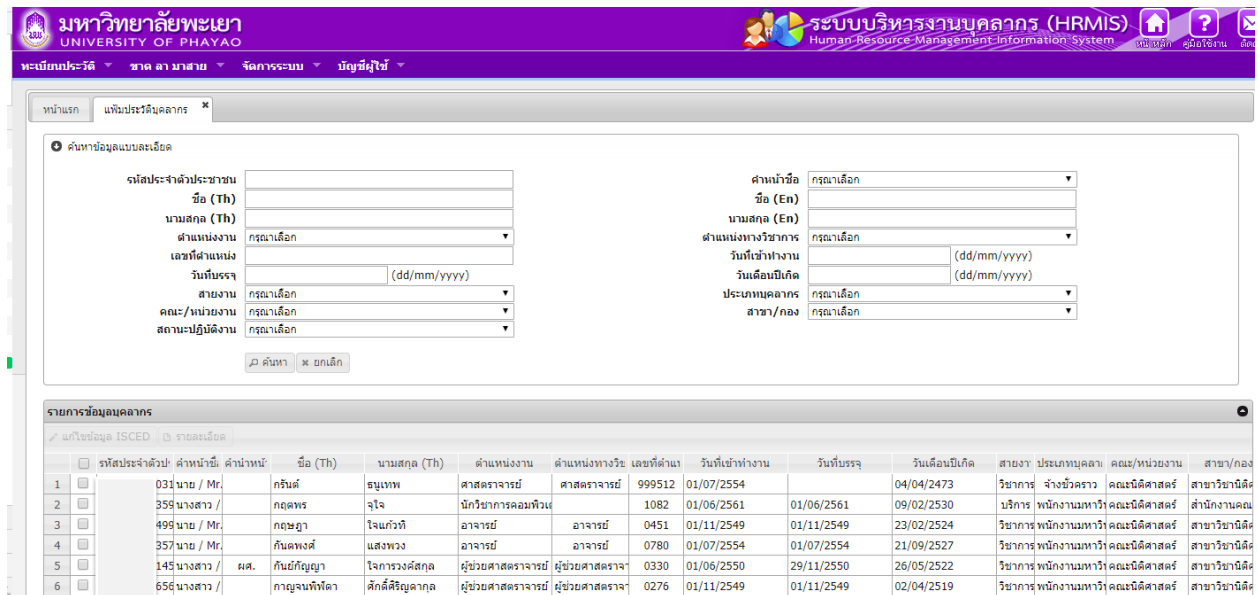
มหาวิทยาลัยพะเยา
UNIVERSITY OF PHAYAO

ระบบบริหารงานบุคลากร (HRMIS)
Human Resource Management Information System

หน้าหลัก คู่มือใช้งาน

ทะเบียนประวัติ ▼ ขาด ลา มาสาย ▼ จัดการระบบ ▼ บัญชีผู้ใช้ ▼

หน้าแรก | แฟ้มประวัติบุคลากร ✖

ค้นหาข้อมูลแบบละเอียด

รหัสประจำตัวประชาชน
ชื่อ (Th)
นามสกุล (Th)
ตำแหน่งงาน กรุณาเลือก
เลขที่ตำแหน่ง
วันที่บรรจุ (dd/mm/yyyy)
สายงาน กรุณาเลือก
คณะ/หน่วยงาน กรุณาเลือก
สถานะปฏิบัติงาน กรุณาเลือก

คำนำหน้าชื่อ กรุณาเลือก
ชื่อ (En)
นามสกุล (En)
ตำแหน่งทางวิชาการ กรุณาเลือก
วันที่เข้าทำงาน (dd/mm/yyyy)
วันเดือนปีเกิด (dd/mm/yyyy)
ประเภทบุคลากร กรุณาเลือก
สาขา/กอง กรุณาเลือก

ค้นหา ยกเลิก

รายการข้อมูลบุคลากร

แก้ไขข้อมูล ISCED | รายละเอียด

| | | รหัสประจำตัวป | คำหน้าชื่ | คำนำหน้ | ชื่อ (Th) | นามสกุล (Th) | ตำแหน่งงาน | ตำแหน่งทางวิช | เลขที่ตำแ | วันที่เข้าทำงาน | วันที่บรรจุ | วันเดือนปีเกิด | สายงา | ประเภทบุคลา | คณะ/หน่วยงาน | สาขา/กอง |
|---|---|---|---|---|---|---|---|---|---|---|---|---|---|---|---|---|
| 1 | | 031 | นาย / Mr. | | กรินต์ | ธนูเทพ | ศาสตราจารย์ | ศาสตราจารย์ | 999512 | 01/07/2554 | | 04/04/2473 | วิชาการ | จ้างชั่วคราว | คณะนิติศาสตร์ | สาขาวิชานิติ |
| 2 | | 359 | นางสาว / | | กฤตพร | จุใจ | นักวิชาการคอมพิวเ | | 1082 | 01/06/2561 | 01/06/2561 | 09/02/2530 | บริการ | พนักงานมหาวิ | คณะนิติศาสตร์ | สำนักงานคณ |
| 3 | | 499 | นาย / Mr. | | กฤษฎา | ใจแก้วทิ | อาจารย์ | อาจารย์ | 0451 | 01/11/2549 | 01/11/2549 | 23/02/2524 | วิชาการ | พนักงานมหาวิ | คณะนิติศาสตร์ | สาขาวิชานิติ |
| 4 | | 357 | นาย / Mr. | | กันตพงศ์ | แสงพวง | อาจารย์ | อาจารย์ | 0780 | 01/07/2554 | 01/07/2554 | 21/09/2527 | วิชาการ | พนักงานมหาวิ | คณะนิติศาสตร์ | สาขาวิชานิติ |
| 5 | | 145 | นางสาว / | ผศ. | กันย์กัญญา | จิตการงค์สกุล | ผู้ช่วยศาสตราจารย์ | ผู้ช่วยศาสตราจา | 0330 | 01/06/2550 | 29/11/2550 | 26/05/2522 | วิชาการ | พนักงานมหาวิ | คณะนิติศาสตร์ | สาขาวิชานิติ |
| 6 | | 656 | นางสาว / | | กาญจนพิชดา | ศักดิ์ศิริญาดากุล | ผู้ช่วยศาสตราจารย์ | ผู้ช่วยศาสตราจา | 0276 | 01/11/2549 | 01/11/2549 | 02/04/2519 | วิชาการ | พนักงานมหาวิ | คณะนิติศาสตร์ | สาขาวิชานิติ |